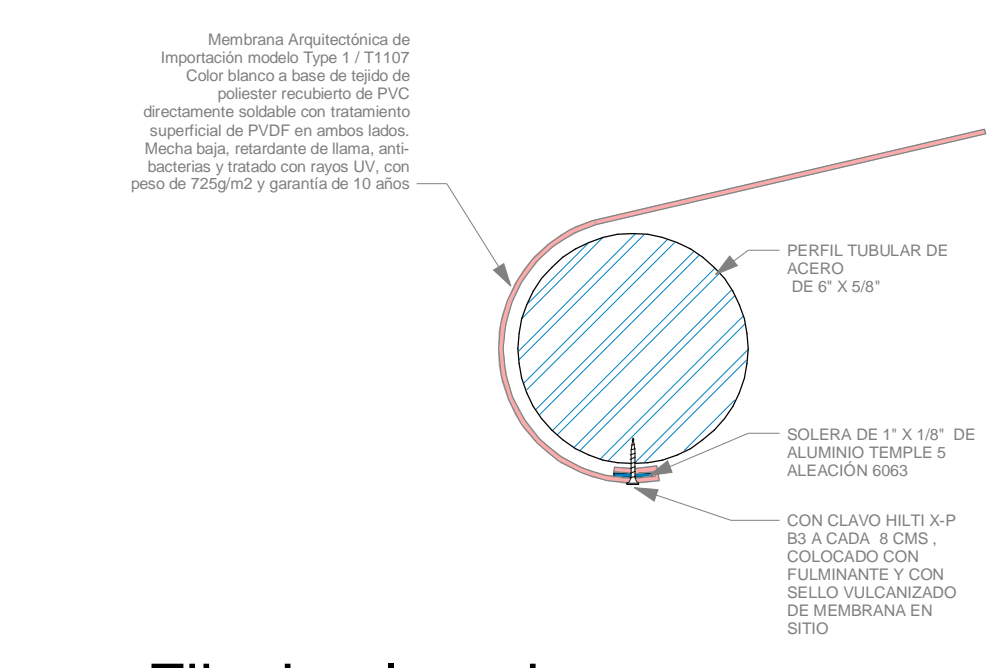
Membrana Arquitectónica de Importación modelo Type 1 / T1107 Color blanco a base de tejido de poliester recubierto de PVC directamente soldable con tratamiento superficial de PVDF en ambos lados. Mecha baja, retardante de llama, antibacterias y tratado con rayos UV, con peso de 725g/m2 y garantía de 10 años

PERFIL TUBULAR DE ACERO DE 6" X 5/8"

SOLERA DE 1" X 1/8" DE ALUMINIO TEMPLE 5 ALEACIÓN 6063

CON CLAVO HILTI X-P B3 A CADA 8 CMS , COLOCADO CON FULMINANTE Y CON SELLO VULCANIZADO DE MEMBRANA EN SITIO

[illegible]